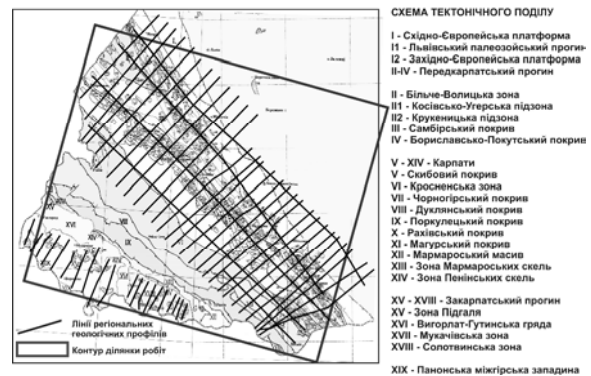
СХЕМА ТЕКТОНІЧНОГО ПОДІЛУ

I - Східно-Європейська платформа
I1 - Львівський палеозойський прогин
I2 - Західно-Європейська платформа
II-IV - Передкарпатський прогин

II - Більче-Волицька зона
II1 - Косівсько-Угерська підзона
II2 - Крукеницька підзона
III - Самбірський покрив
IV - Бориславсько-Покутський покрив

V - XIV - Карпати
V - Скибовий покрив
VI - Кросненська зона
VII - Чорногірський покрив
VIII - Дуклянський покрив
IX - Поркулецький покрив
X - Рахівський покрив
XI - Магурський покрив
XII - Мармароський масив
XIII - Зона Мармароських скель
XIV - Зона Пенінських скель

XV - XVIII - Закарпатський прогин
XV - Зона Підгаля
XVI - Вигорлат-Гутинська гряда
XVII - Мукачівська зона
XVIII - Солотвинська зона

XIX - Панонська міжгірська западина

XVI

Лінії регіональних геологічних профілів
Контур ділянки робіт